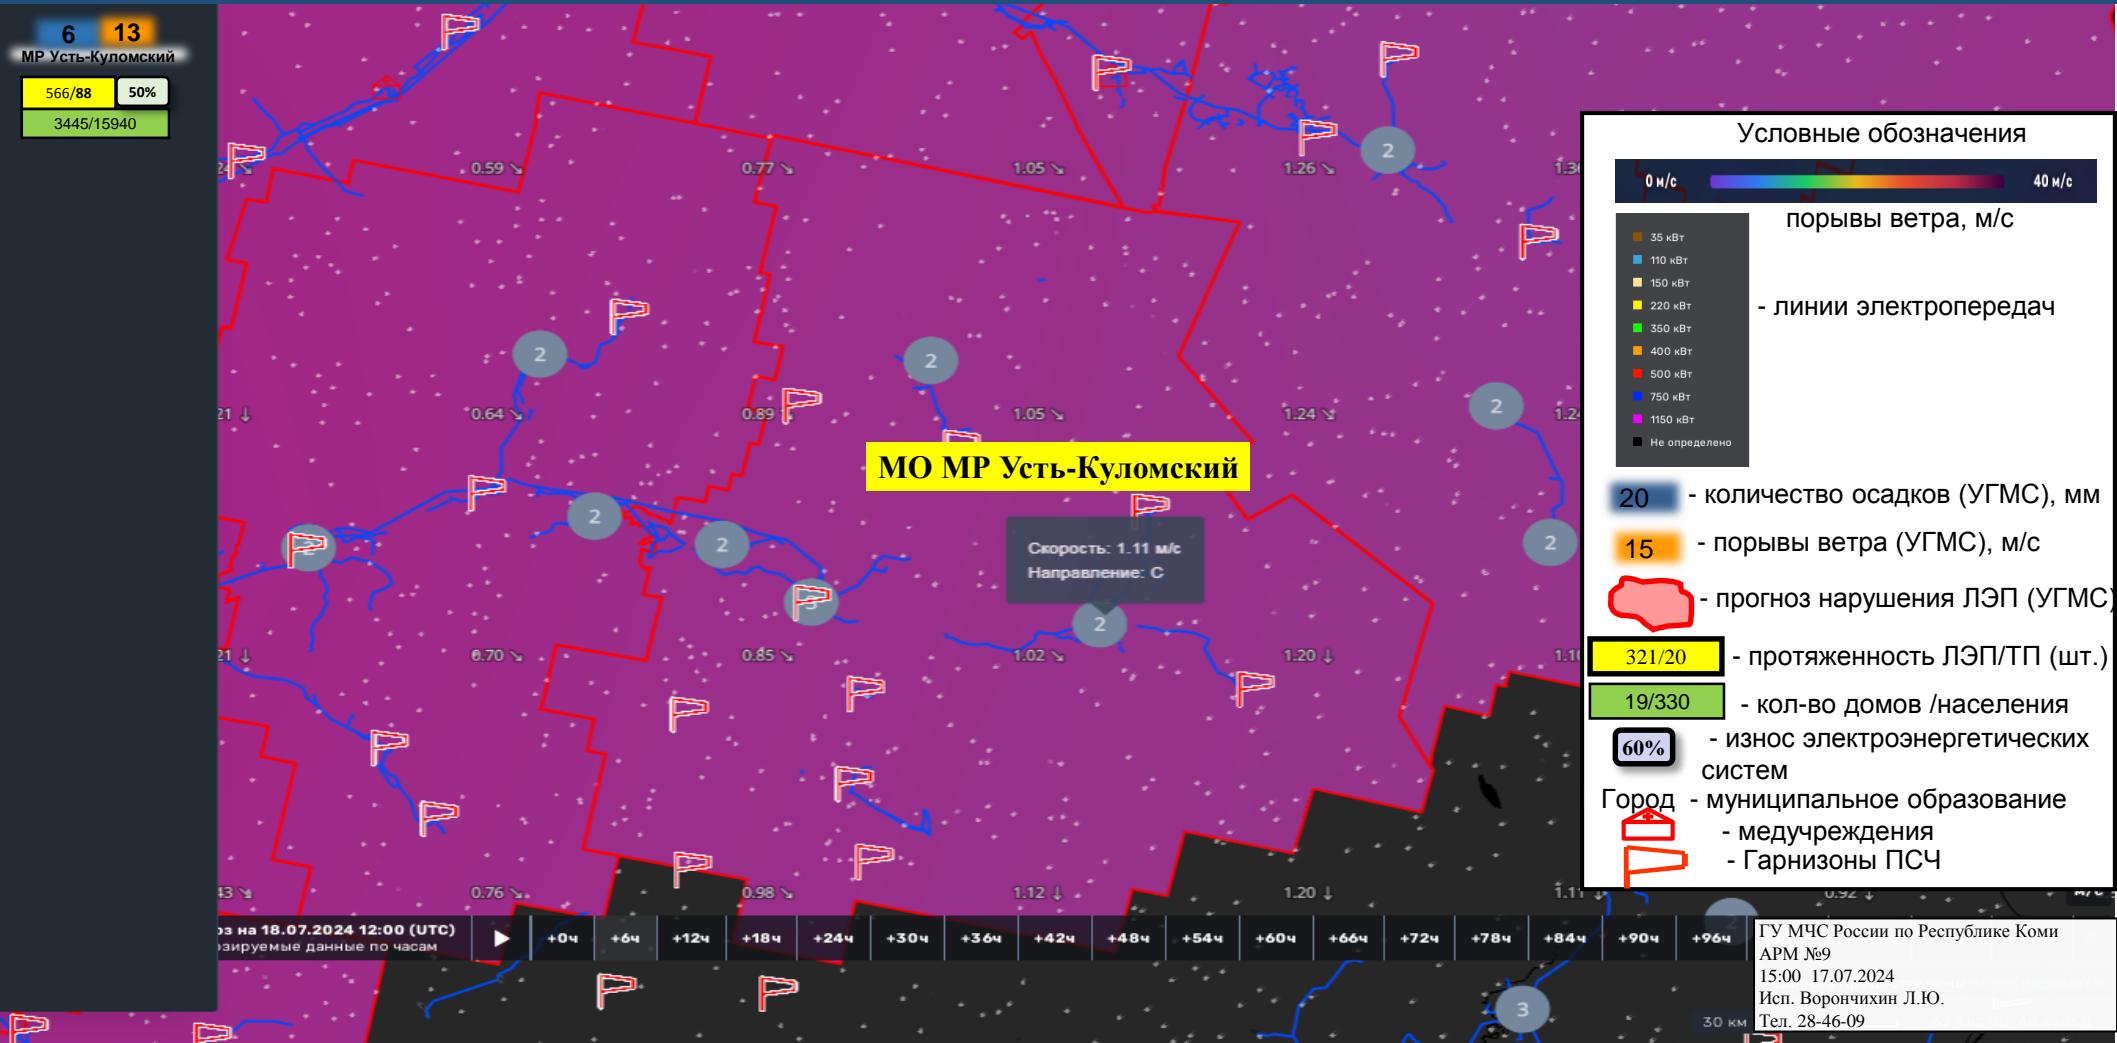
6 13
МР Усть-Куломский
566/88 50%
3445/15940

0.59 ↘ 0.77 ↘ 1.05 ↘ 1.26 ↘ 1.3

2

0.64 ↘ 0.89 1.05 ↘ 1.24 ↘ 1.2

21 ↓

2 2 2

МО МР Усть-Куломский

2 2 2 2

Скорость: 1.11 м/с
Направление: С

2

0.70 ↘ 0.85 ↘ 1.02 ↘ 1.20 ↓ 1.1

21 ↓

0.76 ↘ 0.98 ↘ 1.12 ↓ 1.20 ↓ 1.1

43 ↘

3 на 18.07.2024 12:00 (UTC)
зируемые данные по часам

+0ч +6ч +12ч +18ч +24ч +30ч +36ч +42ч +48ч +54ч +60ч +66ч +72ч +78ч +84ч +90ч +96ч

3

30 км

Условные обозначения
0 м/с 40 м/с
порывы ветра, м/с
35 кВт
110 кВт
150 кВт
220 кВт
350 кВт
400 кВт
500 кВт
750 кВт
1150 кВт
Не определено
- линии электропередач
20 - количество осадков (УГМС), мм
15 - порывы ветра (УГМС), м/с
- прогноз нарушения ЛЭП (УГМС)
321/20 - протяженность ЛЭП/ТП (шт.)
19/330 - кол-во домов /населения
60% - износ электроэнергетических систем
Город - муниципальное образование
- медучреждения
- Гарнизоны ПСЧ

ГУ МЧС России по Республике Коми
АРМ №9
15:00 17.07.2024
Исп. Ворончихин Л.Ю.
Тел. 28-46-09